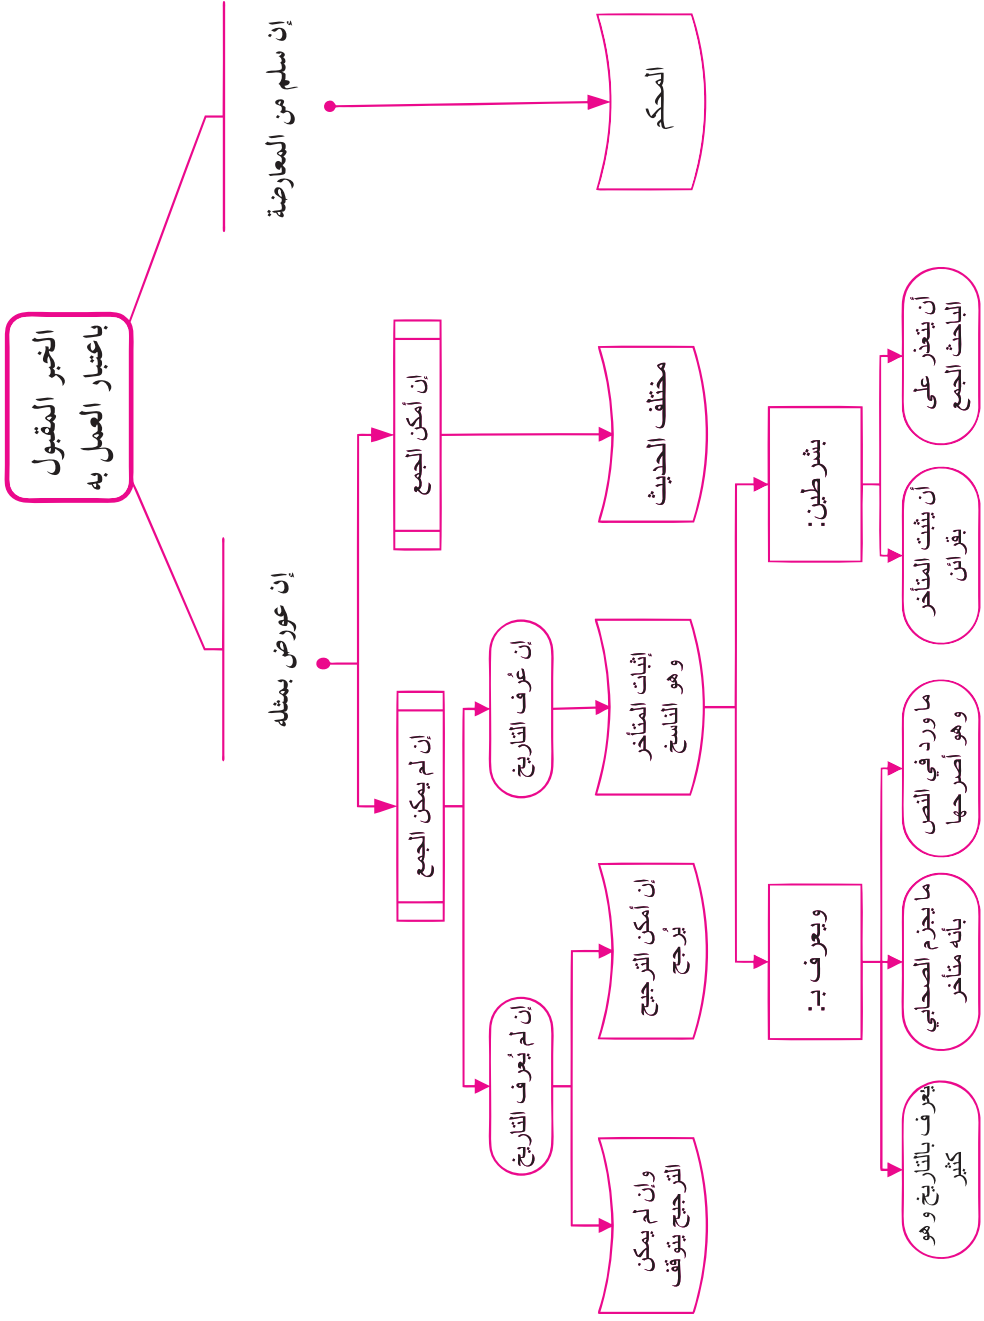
الخبر المقبول باعتبار العمل به

إن سلم من المعارضة

المحكم

إن عورض بمثله

إن أمكن الجمع

مختلف الحديث

إن لم يمكن الجمع

إن عُرف التاريخ

إثبات المتأخر و هو الناسخ

بشرطين:

أن يتعذر على الباحث الجمع

أن يثبت المتأخر بقرائن

ويعرف بـ:

ما ورد في النص و هو أصرحها

ما يجزم الصحابي بأنه متأخر

يعرف بالتاريخ و هو كثير

إن لم يُعرف التاريخ

إن أمكن الترجيح يُرجح

وإن لم يمكن الترجيح يتوقف